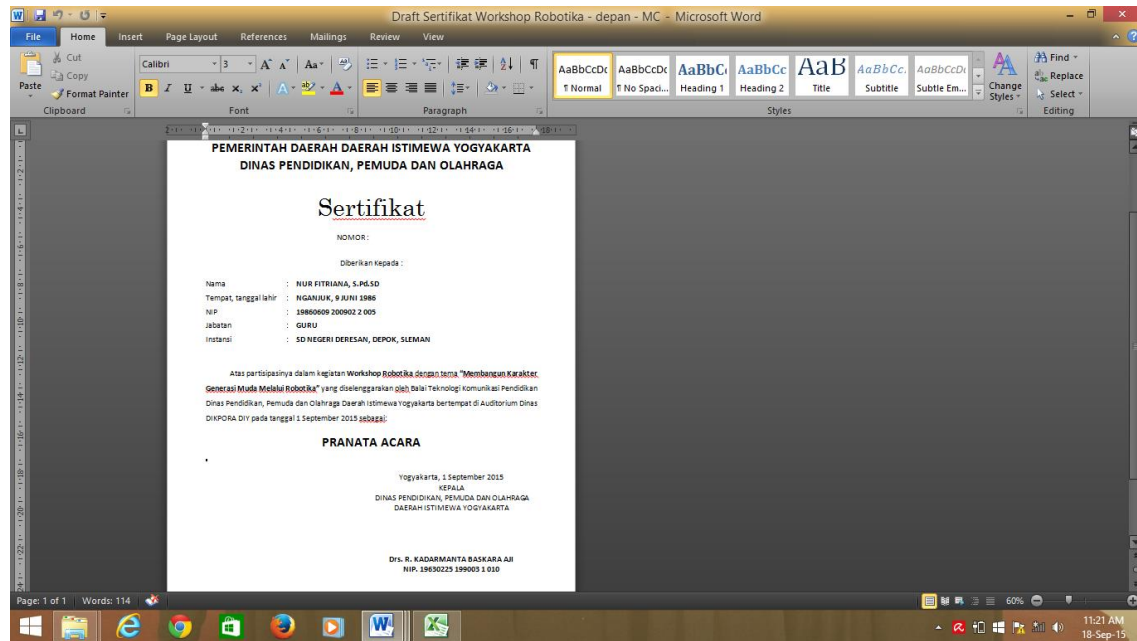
Draft Sertifikat Workshop Robotika - depan - MC - Microsoft Word

File Home Insert Page Layout References Mailings Review View

Cut
Copy
Paste
Format Painter
Clipboard

Calibri
3
Font

Paragraph

AaBbCcDc ¶ Normal
AaBbCcDc ¶ No Spaci...
AaBbC Heading 1
AaBbCc Heading 2
AaB Title
AaBbCc. Subtitle
AaBbCcDc Subtle Em...
Change Styles
Styles

Find
Replace
Select
Editing

PEMERINTAH DAERAH DAERAH ISTIMEWA YOGYAKARTA
DINAS PENDIDIKAN, PEMUDA DAN OLAHRAGA

Sertifikat

NOMOR :

Diberikan Kepada :

| | |
|---|---|
| Nama | : NUR FITRIANA, S.Pd.SD |
| Tempat, tanggal lahir | : NGANJUK, 9 JUNI 1986 |
| NIP | : 19860609 200902 2 005 |
| Jabatan | : GURU |
| Instansi | : SD NEGERI DERESAN, DEPOK, SLEMAN |

Atas partisipasinya dalam kegiatan Workshop Robotika dengan tema "Membangun Karakter Generasi Muda Melalui Robotika" yang diselenggarakan oleh Balai Teknologi Komunikasi Pendidikan Dinas Pendidikan, Pemuda dan Olahraga Daerah Istimewa Yogyakarta bertempat di Auditorium Dinas DIKPORA DIY pada tanggal 1 September 2015 sebagai:

PRANATA ACARA

Yogyakarta, 1 September 2015
KEPALA
DINAS PENDIDIKAN, PEMUDA DAN OLAHRAGA
DAERAH ISTIMEWA YOGYAKARTA

Drs. R. KADARMANTA BASKARA AJI
NIP. 19630225 199003 1 010

Page: 1 of 1 Words: 114
60%
11:21 AM
18-Sep-15